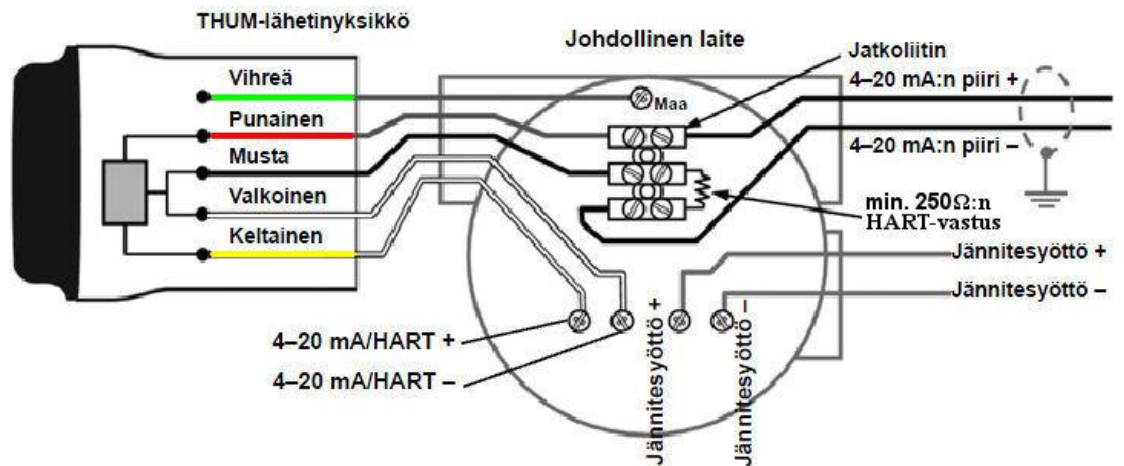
THUM-lähetinyksikkö

Johdollinen laite

Jatkoliitin

4–20 mA:n piiri +

Maa

Vihreä

Punainen

Musta

Valkoinen

Keltainen

4–20 mA:n piiri –

min. 250Ω:n HART-vastus

Jännitesyöttö +

Jännitesyöttö –

4–20 mA/HART +

4–20 mA/HART –

Jännitesyöttö +

Jännitesyöttö –